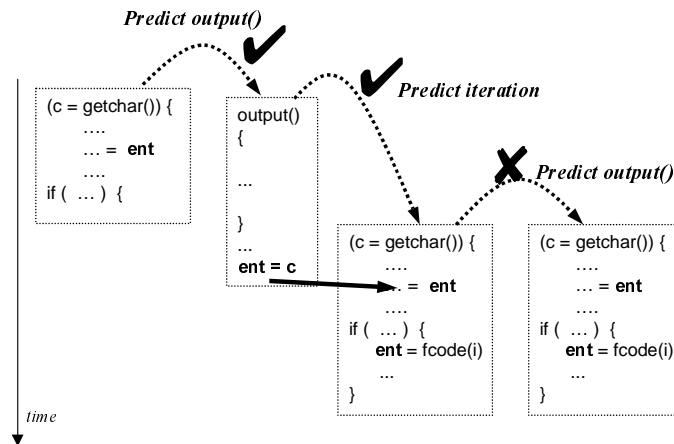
Predict output()

Predict iteration

Predict output()

(c = getchar()) {
….
… = ent
….
if ( … ) {

output()
{

…

}
…
ent = c

(c = getchar()) {
….
… = ent
….
if ( … ) {
ent = fcode(i)
…
}

(c = getchar()) {
….
… = ent
….
if ( … ) {
ent = fcode(i)
…
}

time